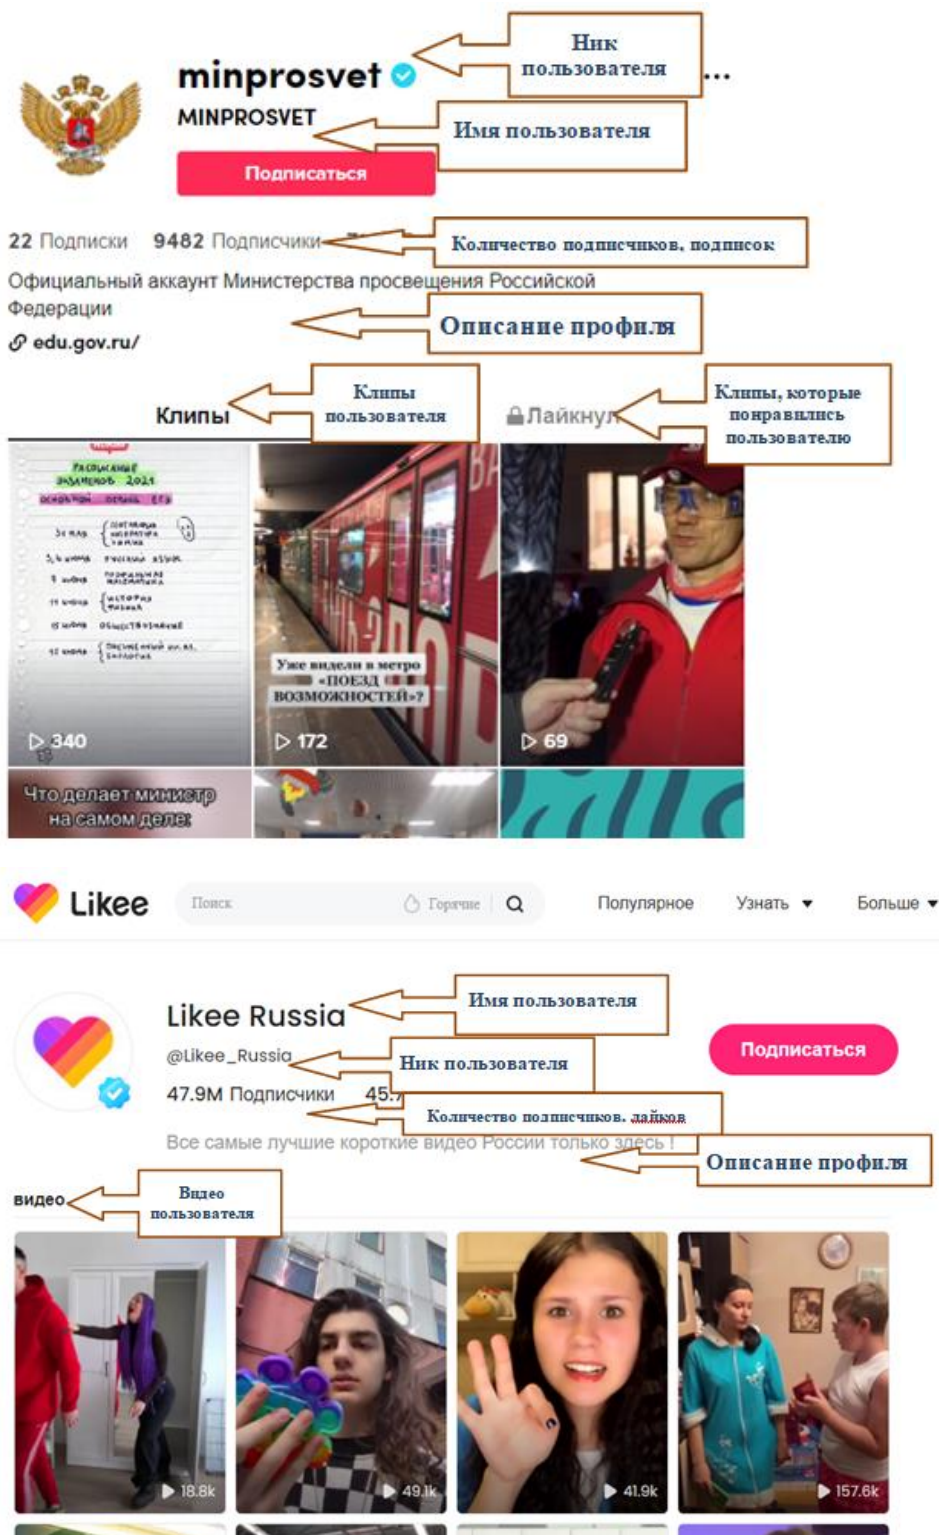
minprosvet

Ник пользователя

...

MINPROSVET

Имя пользователя

Подписаться

22 Подписки 9482 Подписчики

Количество подписчиков, подписок

Официальный аккаунт Министерства просвещения Российской Федерации

Описание профиля

edu.gov.ru/

Клипы

Клипы пользователя

Лайкнул

Клипы, которые понравились пользователю

Расписание экзаменов 2021

Уже видели в метро «ПОЕЗД ВОЗМОЖНОСТЕЙ»?

340

172

69

Что делает министр на самом деле:

Likee

Поиск

Горячие

Популярное

Узнать

Больше

Likee Russia

Имя пользователя

Подписаться

@Likee_Russia

Ник пользователя

47.9M Подписчики 45.

Количество подписчиков, лайков

Все самые лучшие короткие видео России только здесь !

Описание профиля

видео

Видео пользователя

18.8k

49.1k

41.9k

157.6k